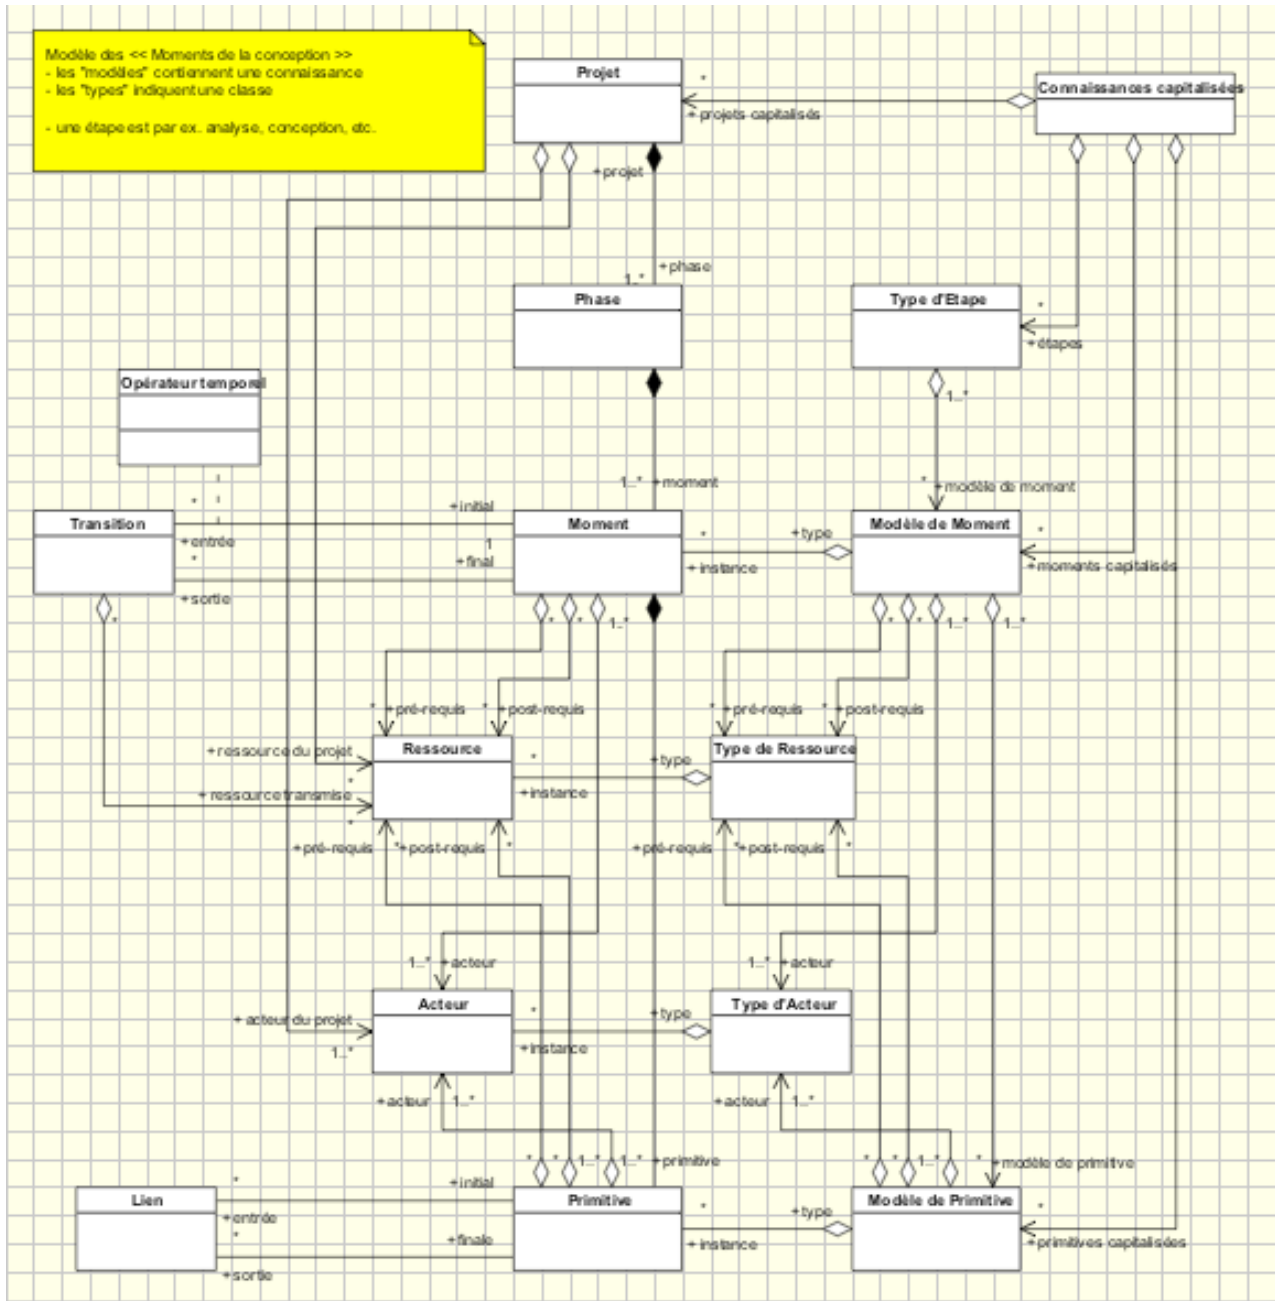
Modèle des << Moments de la conception >>
- les "modèles" contiennent une connaissance
- les "types" indiquent une classe

- une étape est par ex. analyse, conception, etc.

Projet
Connaissances capitalisées
*
+projets capitalisés
+projet
+phase
1..*
Phase
Type d'Etape
*
+étapes
1..*
Opérateur temporel
1..*
+moment
*
+modèle de moment
Transition
+initial
Moment
*
+type
Modèle de Moment
*
+entrée
1
*
+final
+instance
+moments capitalisés
+sortie
*
*
1..*
*
*
1..*
1..*
*
+pré-requis
*
+post-requis
*
+pré-requis
*
+post-requis
+ressource du projet
Ressource
*
+type
Type de Ressource
*
+ressource transmise
+instance
*
+pré-requis
*
+post-requis
*
+pré-requis
*
+post-requis
*
1..*
+acteur
1..*
+acteur
+acteur du projet
Acteur
*
+type
Type d'Acteur
1..*
+instance
+acteur
1..*
+acteur
1..*
*
*
1..*
1..*
+primitive
*
*
1..*
*
+modèle de primitive
*
Lien
+initial
Primitive
*
+type
Modèle de Primitive
*
+entrée
*
+finale
+instance
+primitives capitalisées
+sortie